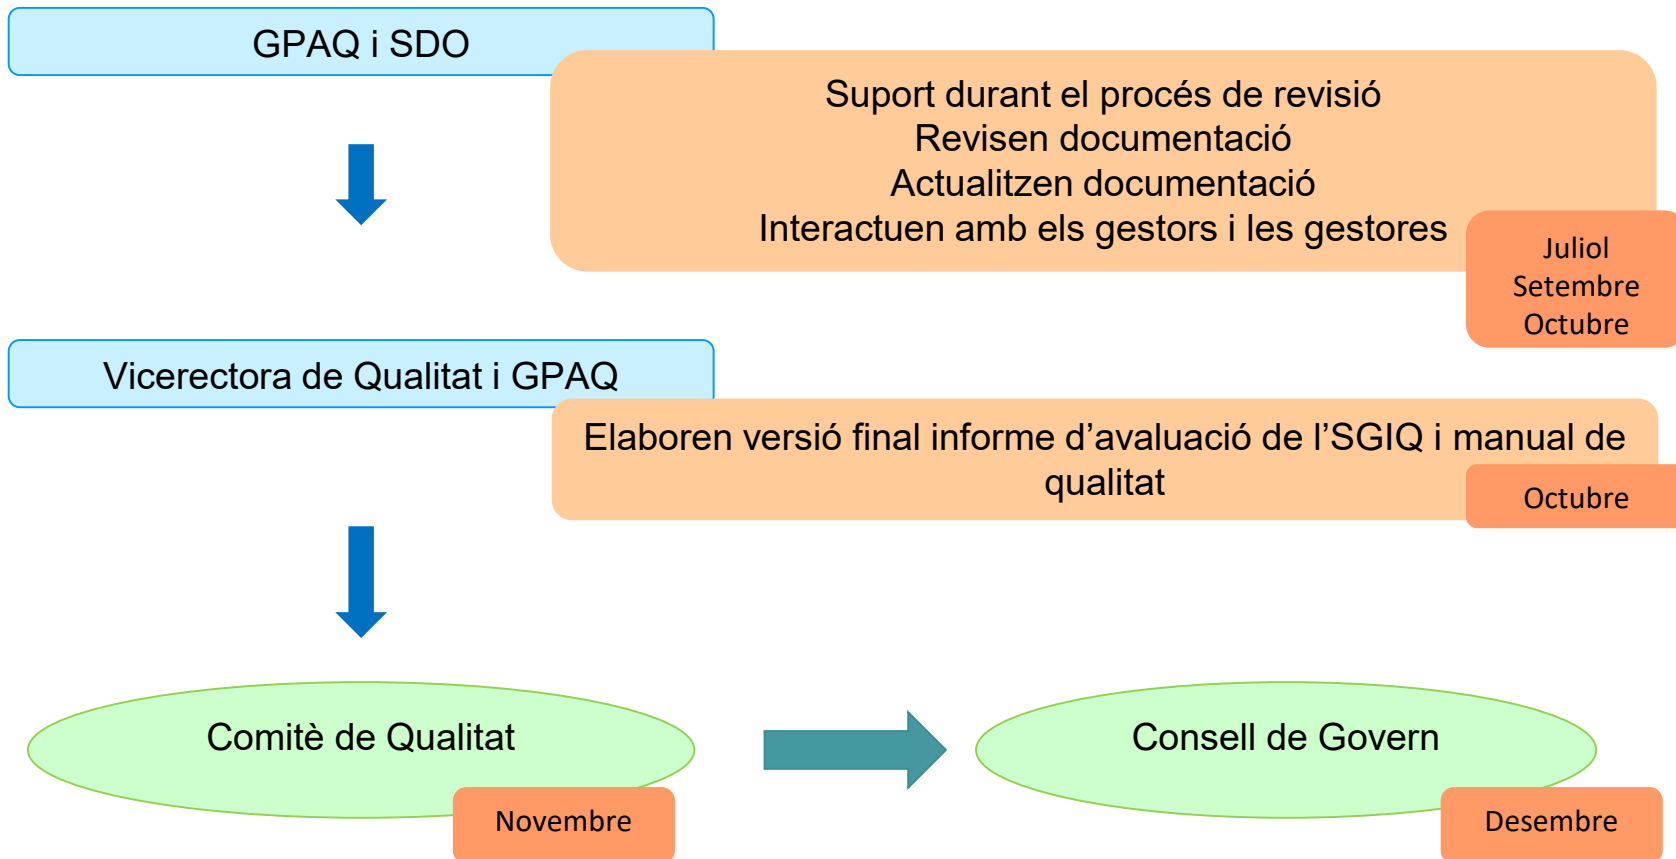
GPAQ i SDO

Suport durant el procés de revisió
Revisen documentació
Actualitzen documentació
Interactuen amb els gestors i les gestores

Juliol
Setembre
Octubre

Vicerectora de Qualitat i GPAQ

Elaboren versió final informe d'avaluació de l'SGIQ i manual de qualitat

Octubre

Comitè de Qualitat

Novembre

Consell de Govern

Desembre